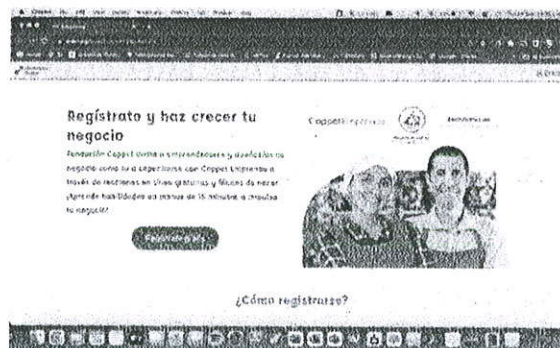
Regístrate y haz crecer tu negocio

Fundación Coppel invita a emprendedores y dueños de un negocio como tú a capacitarse con Coppel Emprende a través de lecciones en línea gratuitas y fáciles de hacer. ¡Aprende habilidades en menos de 15 minutos e impulsa tu negocio!

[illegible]

Coppel Emprende

¿Cómo registrarse?